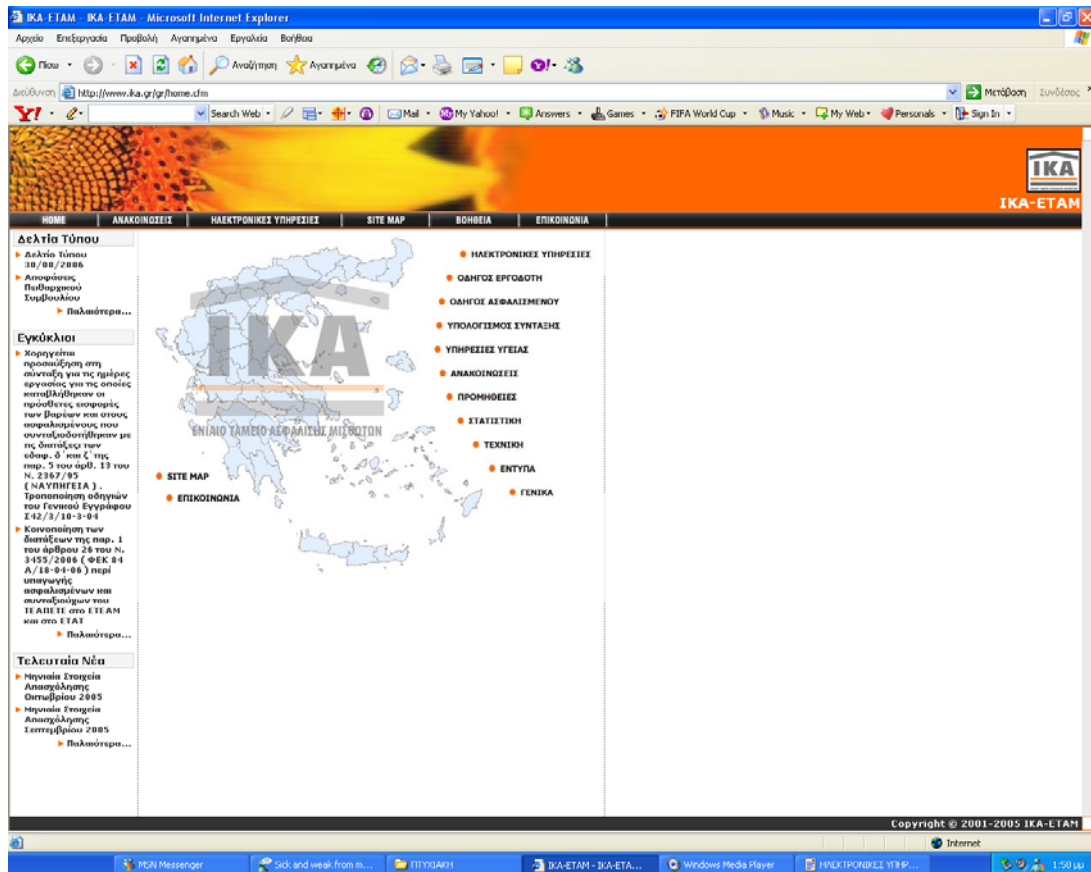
IKA-ETAM - IKA-ETAM - Microsoft Internet Explorer

Αρχείο Επεξεργασία Προβολή Αγαπημένα Εργαλεία Βοήθεια

Πίσω Αναζήτηση Αγαπημένα

Διεύθυνση http://www.ika.gr/gr/home.cfm Μετάβαση Συνδέσεις

Search Web Mail My Yahoo! Answers Games FIFA World Cup Music My Web Personals Sign In

IKA
IKA-ETAM

HOME ΑΝΑΚΟΙΝΩΣΕΙΣ ΗΛΕΚΤΡΟΝΙΚΕΣ ΥΠΗΡΕΣΙΕΣ SITE MAP ΒΟΗΘΕΙΑ ΕΠΙΚΟΙΝΩΝΙΑ

Δελτία Τύπου
Δελτίο Τύπου 30/08/2006
Αποφάσεις Πειθαρχικού Συμβουλίου
Παλαιότερα...

Εγκύκλιοι
Χορηγείται προσαύξηση στη σύνταξη για τις ημέρες εργασίας για τις οποίες καταβλήθηκαν οι πρόσθετες εισφορές των βαρέων και στους ασφαλισμένους που συνταξιοδοτήθηκαν με τις διατάξεις των εδαφ. δ' και ζ' της παρ. 5 του άρθ. 13 του Ν. 2367/95 (ΝΑΥΠΗΓΕΙΑ). Τροποποίηση οδηγιών του Γενικού Εγγράφου Σ42/3/10-3-04
Κοινοποίηση των διατάξεων της παρ. 1 του άρθρου 26 του Ν. 3455/2006 (ΦΕΚ 84 Α/18-04-06) περί υπαγωγής ασφαλισμένων και συνταξιούχων του ΤΕΑΠΕΤΕ στο ΕΤΕΑΜ και στο ΕΤΑΤ
Παλαιότερα...

Τελευταία Νέα
Μηνιαία Στοιχεία Απασχόλησης Οκτωβρίου 2005
Μηνιαία Στοιχεία Απασχόλησης Σεπτεμβρίου 2005
Παλαιότερα...

ΗΛΕΚΤΡΟΝΙΚΕΣ ΥΠΗΡΕΣΙΕΣ
ΟΔΗΓΟΣ ΕΡΓΟΔΟΤΗ
ΟΔΗΓΟΣ ΑΣΦΑΛΙΣΜΕΝΟΥ
ΥΠΟΛΟΓΙΣΜΟΣ ΣΥΝΤΑΞΗΣ
ΥΠΗΡΕΣΙΕΣ ΥΓΕΙΑΣ
ΑΝΑΚΟΙΝΩΣΕΙΣ
ΠΡΟΜΗΘΕΙΕΣ
ΣΤΑΤΙΣΤΙΚΗ
ΤΕΧΝΙΚΗ
ΕΝΤΥΠΑ
ΓΕΝΙΚΑ

IKA
ΕΝΙΑΙΟ ΤΑΜΕΙΟ ΑΣΦΑΛΙΣΗΣ ΜΙΣΘΩΤΩΝ

SITE MAP
ΕΠΙΚΟΙΝΩΝΙΑ

Copyright © 2001-2005 IKA-ETAM

Internet

MSN Messenger Sick and weak from m... ΠΤΥΧΙΑΚΗ IKA-ETAM - IKA-ETA... Windows Media Player ΗΛΕΚΤΡΟΝΙΚΕΣ ΥΠΗΡ... 1:58 μμ